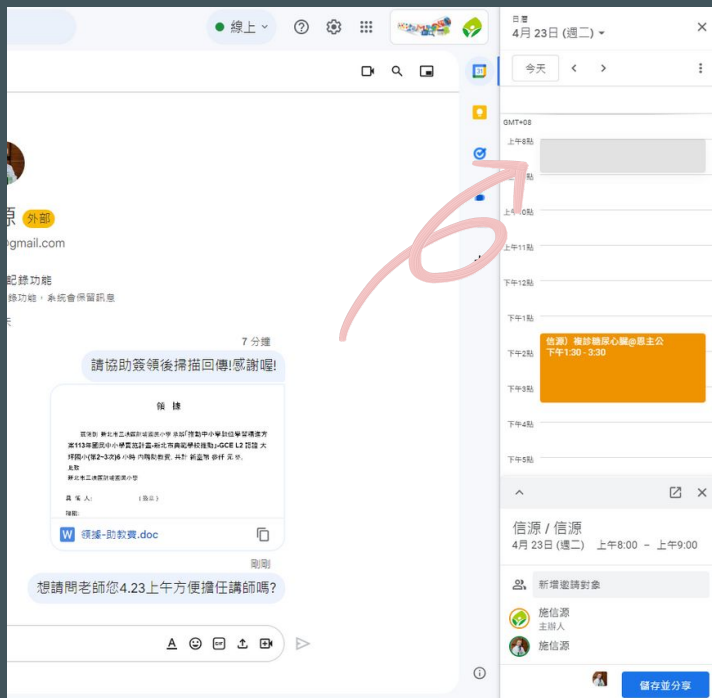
線上

源 外部
gmail.com

記錄功能
錄功能，系統會保留訊息

7 分鐘
請協助簽領後掃描回傳!感謝喔!

領 據

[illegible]

W 領據-助教費.doc

剛剛
想請問老師您4.23上午方便擔任講師嗎?

日
4月 23日 (週二)

今天

GMT+08
上午8點
點
上午10點
上午11點
下午12點
下午1點
下午2點
下午3點
下午4點
下午5點

信源) 複診糖尿心臟@恩主公
下午1:30 - 3:30

信源 / 信源
4月 23日 (週二) 上午8:00 – 上午9:00

新增邀請對象

施信源
主辦人
施信源

儲存並分享